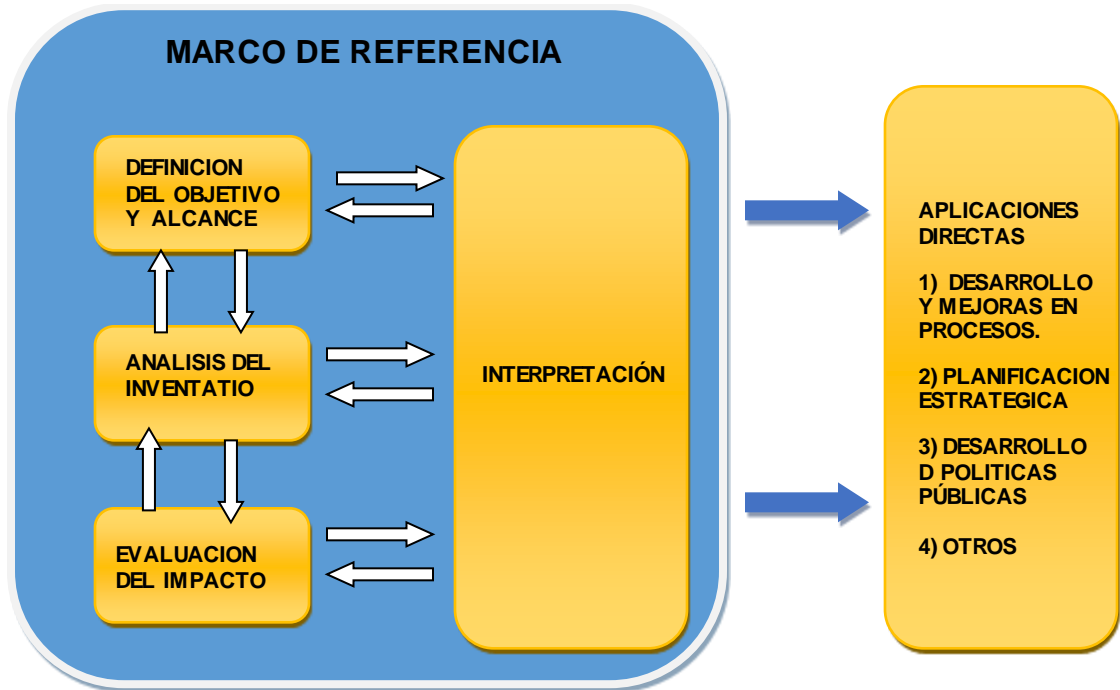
MARCO DE REFERENCIA

DEFINICION DEL OBJETIVO Y ALCANCE

ANALISIS DEL INVENTATIO

EVALUACION DEL IMPACTO

INTERPRETACIÓN

APLICACIONES DIRECTAS

1) DESARROLLO Y MEJORAS EN PROCESOS.

2) PLANIFICACION ESTRATEGICA

3) DESARROLLO D POLITICAS PÚBLICAS

4) OTROS